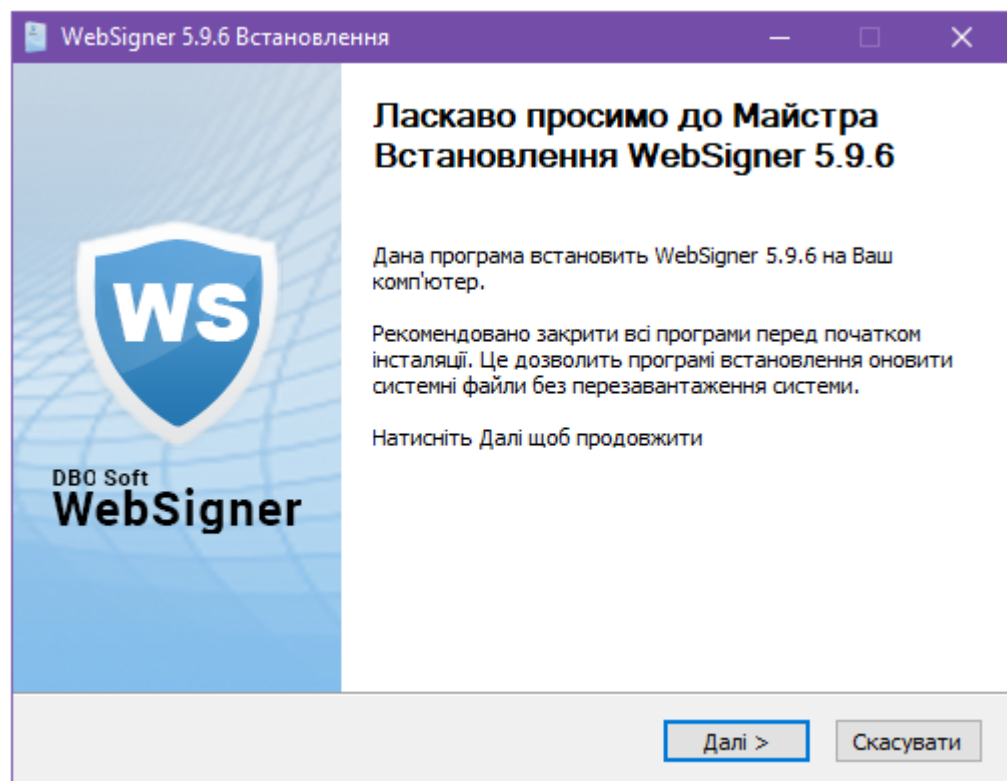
WebSigner 5.9.6 Встановлення

WS

DBO Soft
WebSigner

Ласкаво просимо до Майстра Встановлення WebSigner 5.9.6

Дана програма встановить WebSigner 5.9.6 на Ваш комп'ютер.

Рекомендовано закрити всі програми перед початком інсталяції. Це дозволить програмі встановлення оновити системні файли без перезавантаження системи.

Натисніть Далі щоб продовжити

Далі >
Скасувати